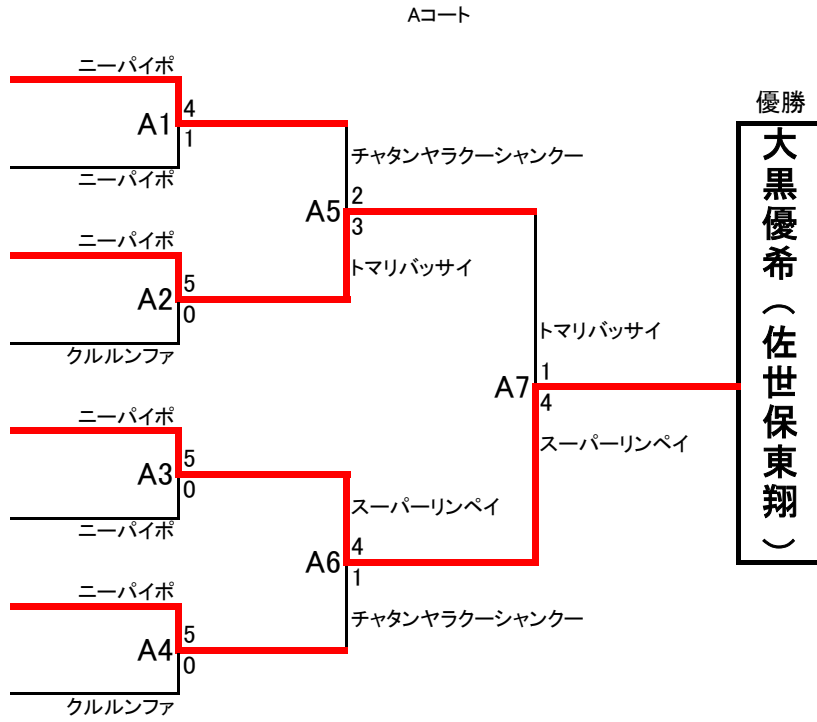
Aコート

ニーパイポ
A1
4
1
ニーパイポ

ニーパイポ
A2
5
0
クルルンファ

ニーパイポ
A3
5
0
ニーパイポ

ニーパイポ
A4
5
0
クルルンファ

チャタンヤラクーシャンクー
A5
2
3
トマリバッサイ

スーパーリンペイ
A6
4
1
チャタンヤラクーシャンクー

トマリバッサイ
A7
1
4
スーパーリンペイ

優勝
大黒優希（佐世保東翔）